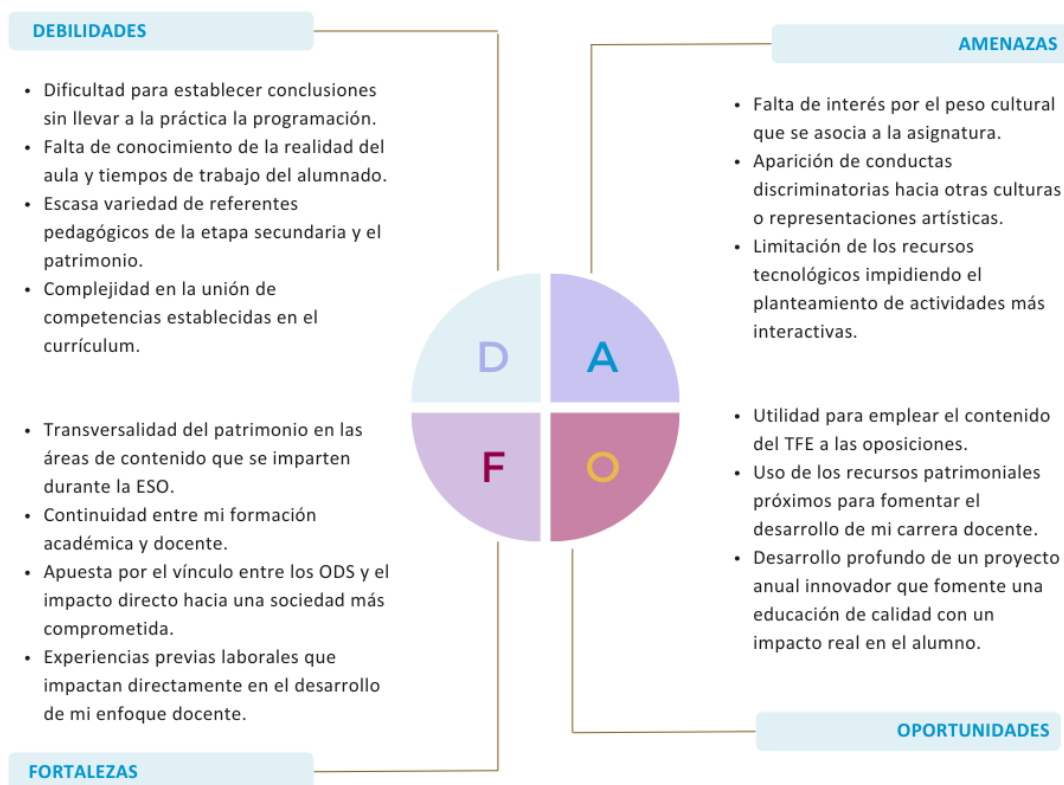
DEBILIDADES

- Dificultad para establecer conclusiones sin llevar a la práctica la programación.
- Falta de conocimiento de la realidad del aula y tiempos de trabajo del alumnado.
- Escasa variedad de referentes pedagógicos de la etapa secundaria y el patrimonio.
- Complejidad en la unión de competencias establecidas en el currículum.

AMENAZAS

- Falta de interés por el peso cultural que se asocia a la asignatura.
- Aparición de conductas discriminatorias hacia otras culturas o representaciones artísticas.
- Limitación de los recursos tecnológicos impidiendo el planteamiento de actividades más interactivas.

D A F O

- Transversalidad del patrimonio en las áreas de contenido que se imparten durante la ESO.
- Continuidad entre mi formación académica y docente.
- Apuesta por el vínculo entre los ODS y el impacto directo hacia una sociedad más comprometida.
- Experiencias previas laborales que impactan directamente en el desarrollo de mi enfoque docente.

FORTALEZAS

- Utilidad para emplear el contenido del TFE a las oposiciones.
- Uso de los recursos patrimoniales próximos para fomentar el desarrollo de mi carrera docente.
- Desarrollo profundo de un proyecto anual innovador que fomente una educación de calidad con un impacto real en el alumno.

OPORTUNIDADES